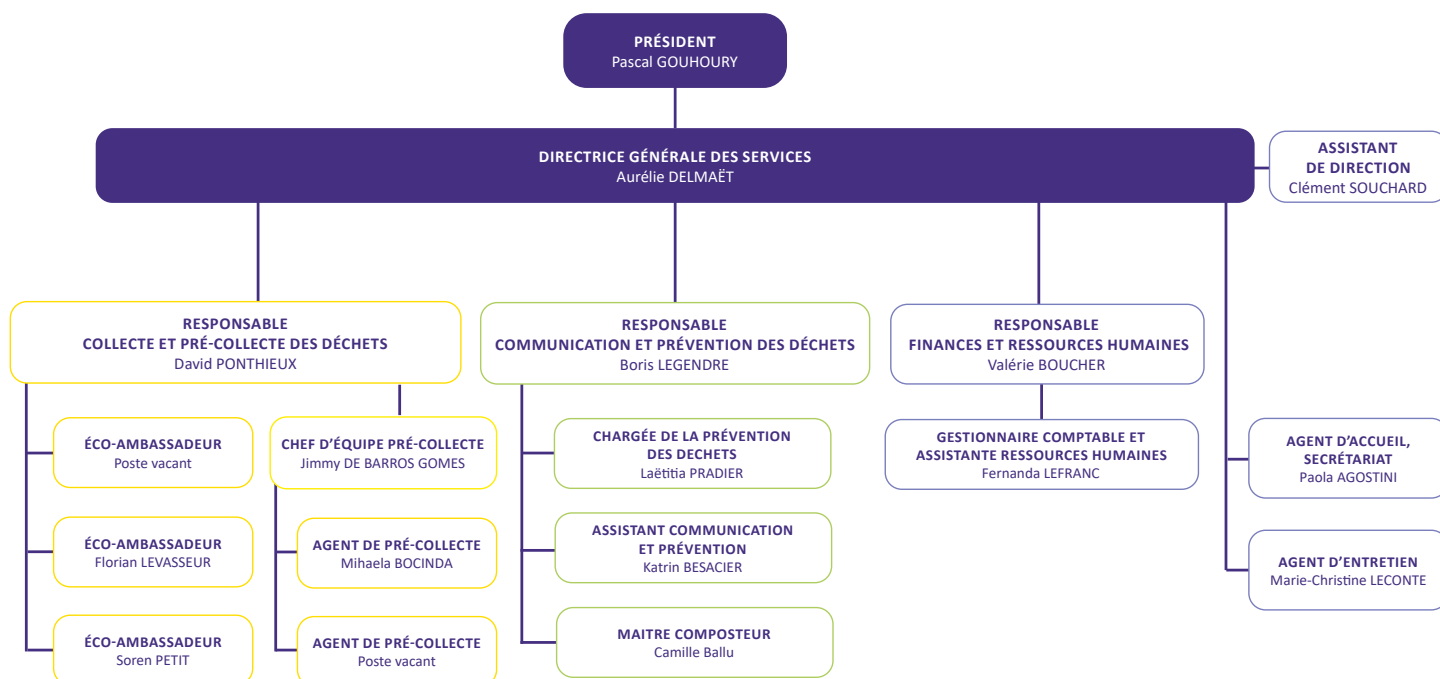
PRÉSIDENT
Pascal GOUHOURY

DIRECTRICE GÉNÉRALE DES SERVICES
Aurélie DELMAËT

ASSISTANT
DE DIRECTION
Clément SOUCHARD

RESPONSABLE
COLLECTE ET PRÉ-COLLECTE DES DÉCHETS
David PONTHIEUX

ÉCO-AMBASSADEUR
Poste vacant

ÉCO-AMBASSADEUR
Florian LEVASSEUR

ÉCO-AMBASSADEUR
Soren PETIT

CHEF D'ÉQUIPE PRÉ-COLLECTE
Jimmy DE BARROS GOMES

AGENT DE PRÉ-COLLECTE
Mihaela BOCINDA

AGENT DE PRÉ-COLLECTE
Poste vacant

RESPONSABLE
COMMUNICATION ET PRÉVENTION DES DÉCHETS
Boris LEGENDRE

CHARGÉE DE LA PRÉVENTION
DES DECHETS
Laëtitia PRADIER

ASSISTANT COMMUNICATION
ET PRÉVENTION
Katrin BESACIER

MAITRE COMPOSTEUR
Camille Ballu

RESPONSABLE
FINANCES ET RESSOURCES HUMAINES
Valérie BOUCHER

GESTIONNAIRE COMPTABLE ET
ASSISTANTE RESSOURCES HUMAINES
Fernanda LEFRANC

AGENT D'ACCUEIL,
SECRÉTARIAT
Paola AGOSTINI

AGENT D'ENTRETIEN
Marie-Christine LECONTE